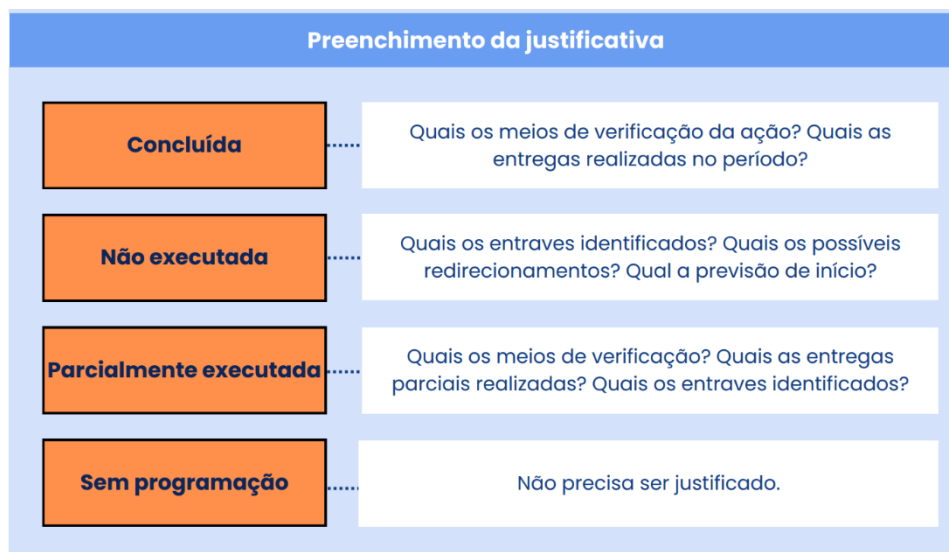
Preenchimento da justificativa

Concluída

Quais os meios de verificação da ação? Quais as entregas realizadas no período?

Não executada

Quais os entraves identificados? Quais os possíveis redirecionamentos? Qual a previsão de início?

Parcialmente executada

Quais os meios de verificação? Quais as entregas parciais realizadas? Quais os entraves identificados?

Sem programação

Não precisa ser justificado.